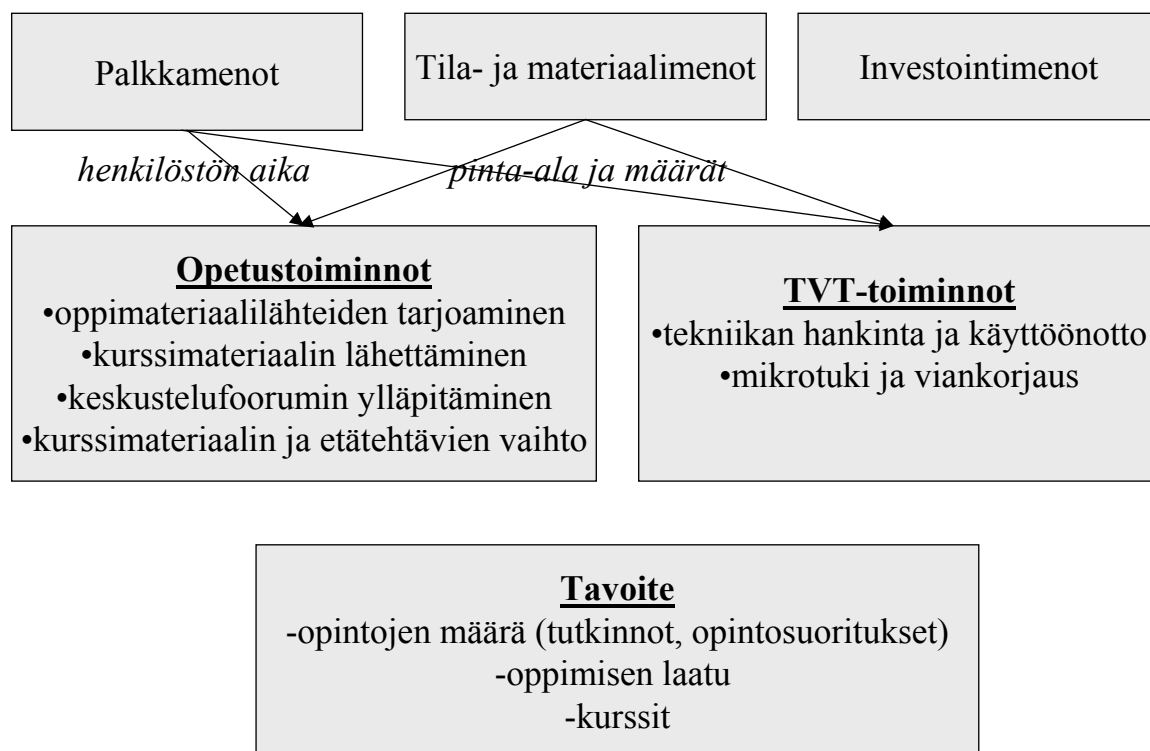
Palkkamenot

Tila- ja materiaalimenot

Investointimenot

henkilöstön aika

pinta-ala ja määrät

**Opetustoiminnot**
•oppimateriaalilähteiden tarjoaminen
•kurssimateriaalin lähettäminen
•keskustelufoorumin ylläpitäminen
•kurssimateriaalin ja etätehtävien vaihto

**TVT-toiminnot**
•tekniikan hankinta ja käyttöönotto
•mikrotuki ja viankorjaus

**Tavoite**
-opintojen määrä (tutkinnot, opintosuoritukset)
-oppimisen laatu
-kurssit